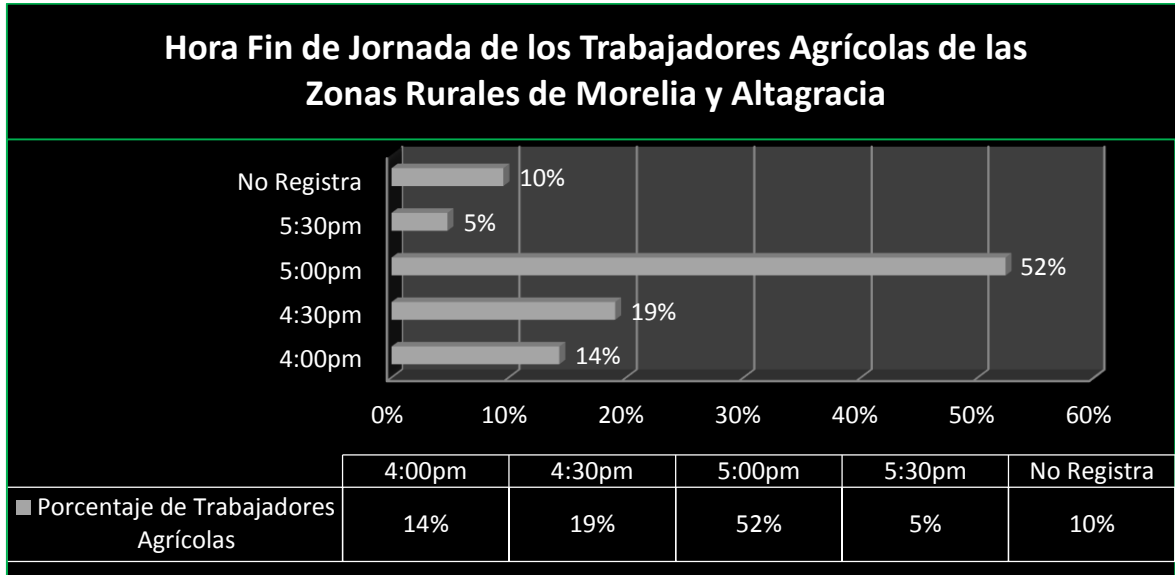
Hora Fin de Jornada de los Trabajadores Agrícolas de las Zonas Rurales de Morelia y Altagracia

No Registra
5:30pm
5:00pm
4:30pm
4:00pm

10%
5%
52%
19%
14%

0% 10% 20% 30% 40% 50% 60%

| | 4:00pm | 4:30pm | 5:00pm | 5:30pm | No Registra |
|---|---|---|---|---|---|
| Porcentaje de Trabajadores Agrícolas | 14% | 19% | 52% | 5% | 10% |